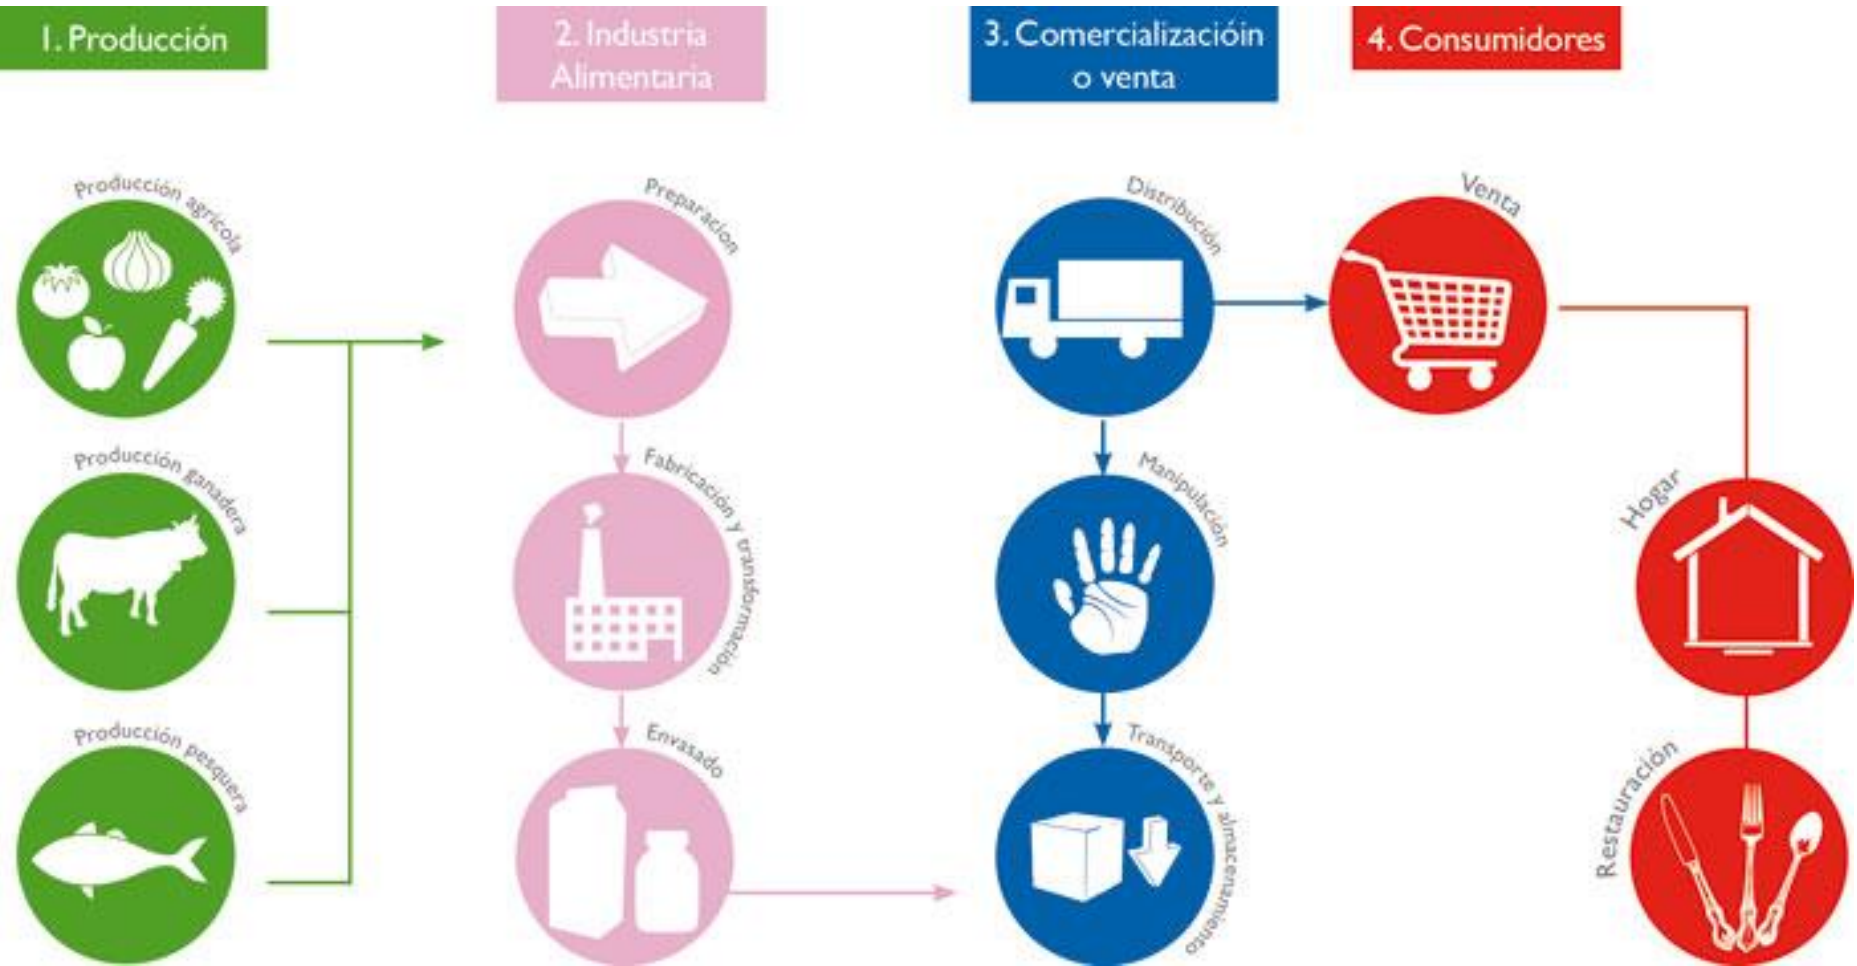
1. Producción

2. Industria Alimentaria

3. Comercializacióin o venta

4. Consumidores

Producción agrícola

Producción ganadera

Producción pesquera

Preparacion

Fabricación y transformación

Envasado

Distribución

Manipulación

Transporte y almacenamiento

Venta

Hogar

Restauración